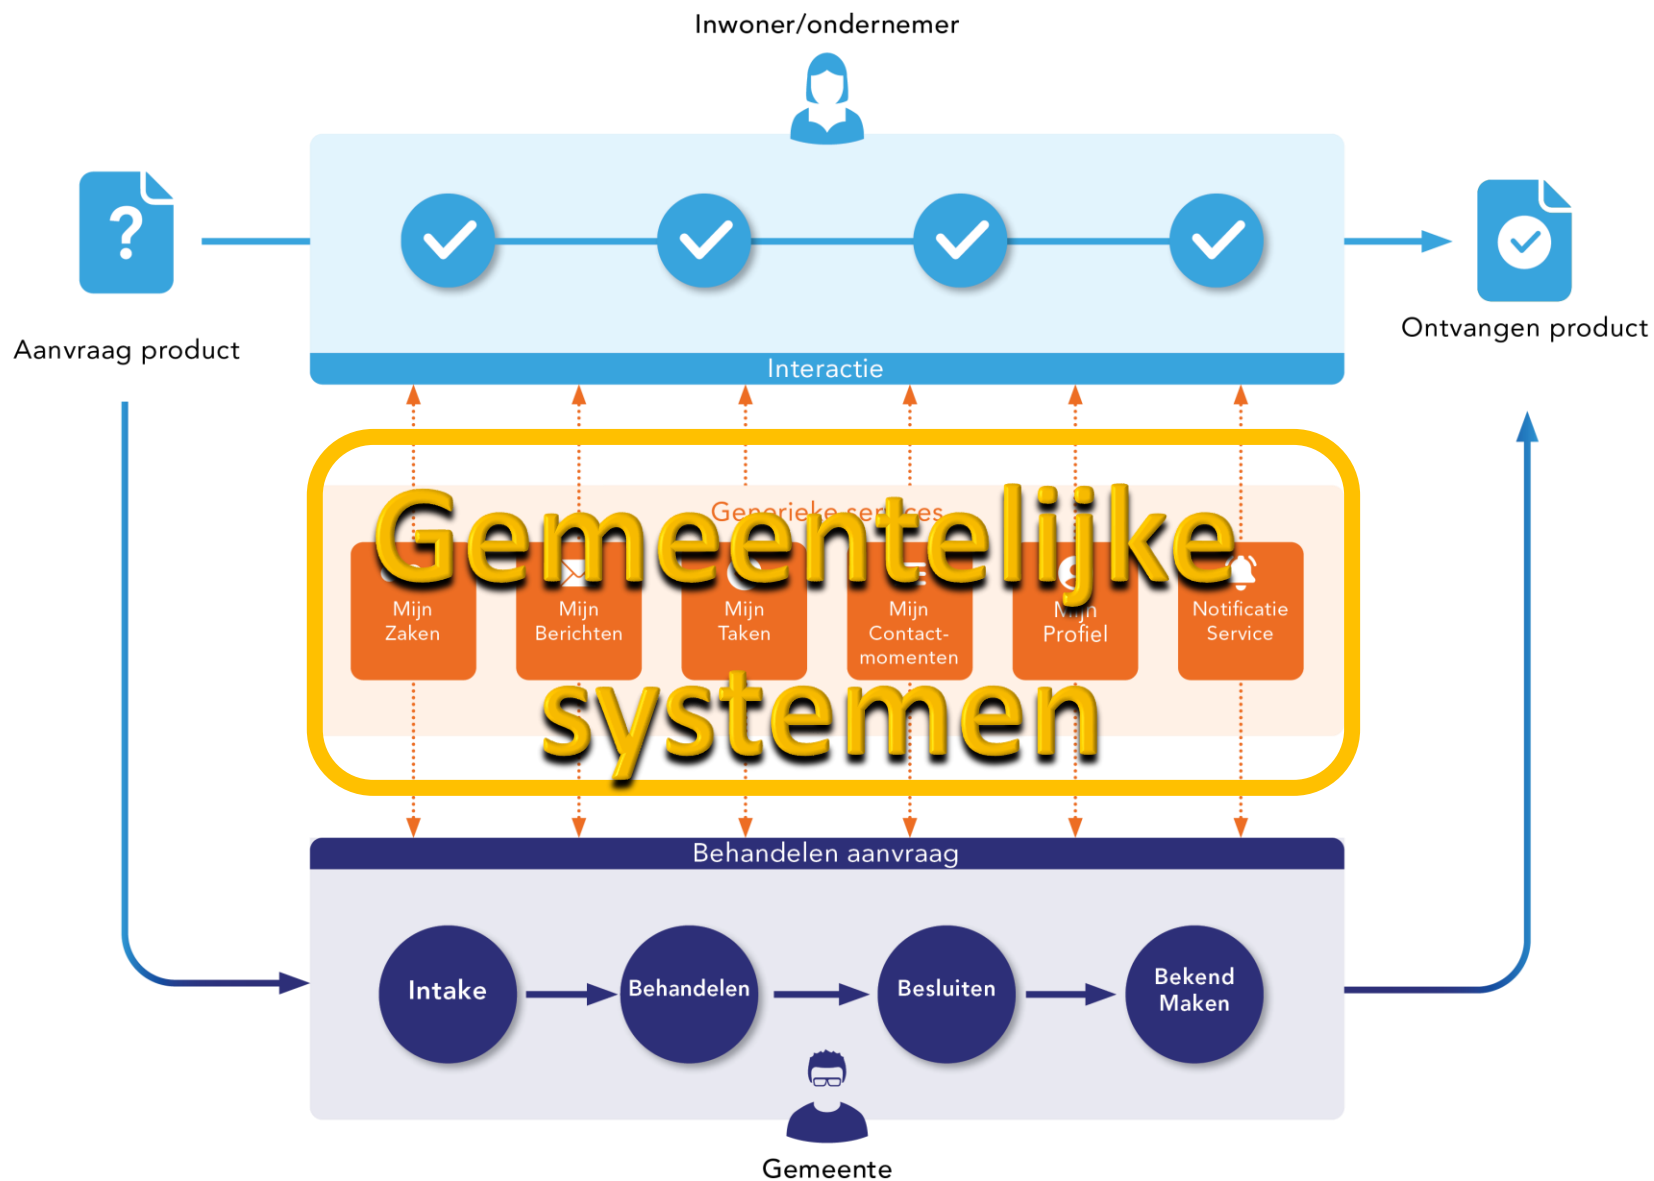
Inwoner/ondernemer

?

Aanvraag product

Ontvangen product

Interactie

Gemeentelijke

Generieke services

Mijn Zaken

Mijn Berichten

Mijn Taken

Mijn Contact-momenten

Mijn Profiel

Notificatie Service

systemen

Behandelen aanvraag

Intake

Behandelen

Besluiten

Bekend Maken

Gemeente